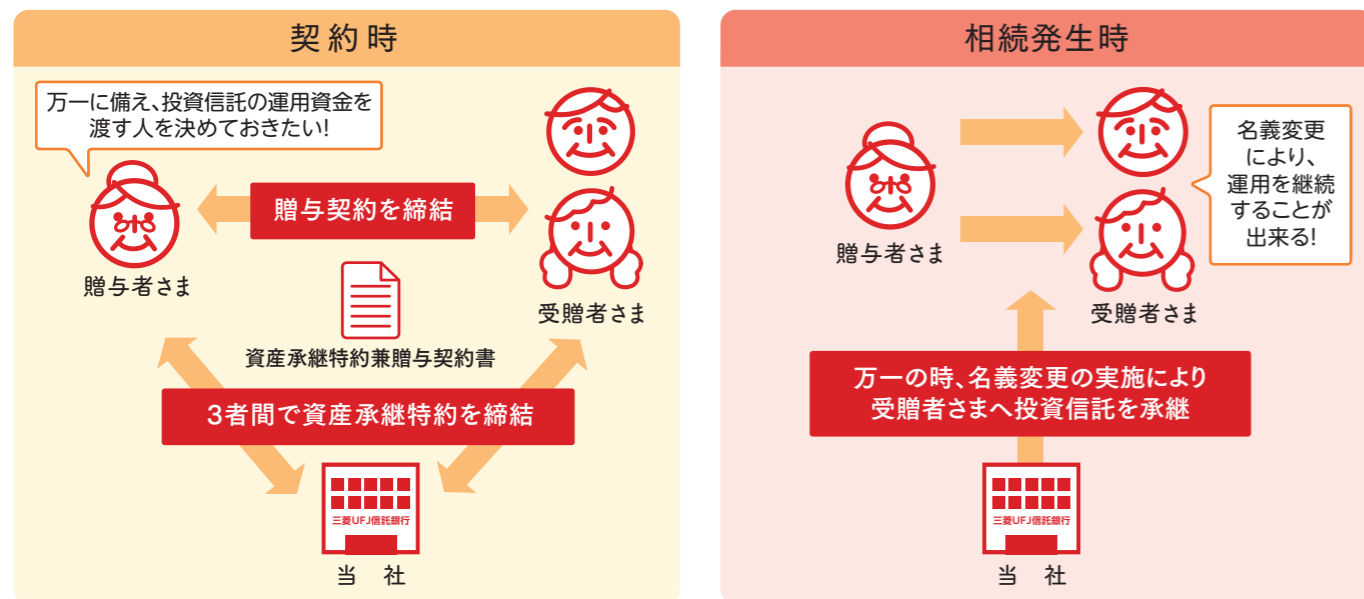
契約時

万一に備え、投資信託の運用資金を渡す人を決めておきたい!

贈与契約を締結

贈与者さま

受贈者さま

資産承継特約兼贈与契約書

3者間で資産承継特約を締結

三菱UFJ信託銀行

当　社

相続発生時

名義変更により、運用を継続することが出来る!

贈与者さま

受贈者さま

万一の時、名義変更の実施により受贈者さまへ投資信託を承継

三菱UFJ信託銀行

当　社